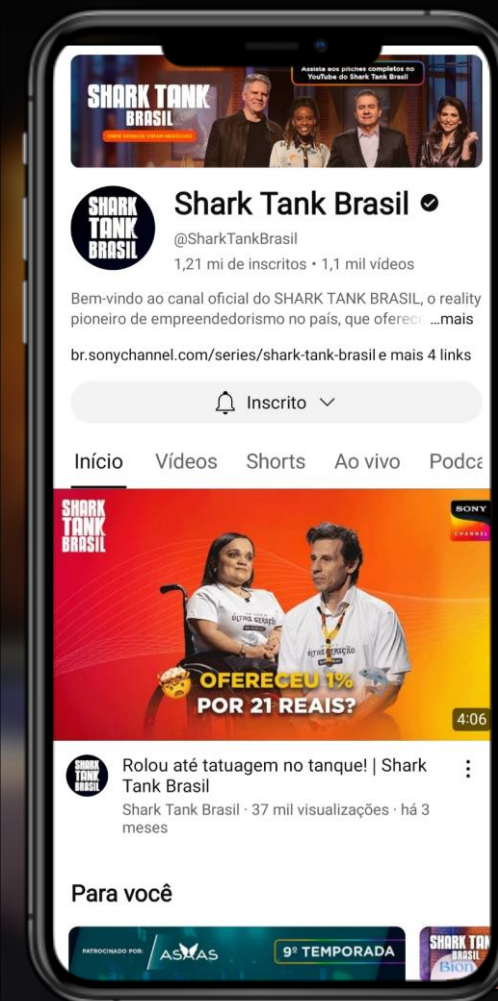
SHARK TANK BRASIL
Assista aos pitches completos no YouTube do Shark Tank Brasil

SHARK TANK BRASIL

Shark Tank Brasil
@SharkTankBrasil
1,21 mi de inscritos • 1,1 mil vídeos

Bem-vindo ao canal oficial do SHARK TANK BRASIL, o reality pioneiro de empreendedorismo no país, que oferec ...mais

br.sonychannel.com/series/shark-tank-brasil e mais 4 links

Inscrito

Início Vídeos Shorts Ao vivo Podca

SHARK TANK BRASIL
SONY CHANNEL
OFERECEU 1% POR 21 REAIS?
4:06

SHARK TANK BRASIL
Rolou até tatuagem no tanque! | Shark Tank Brasil
Shark Tank Brasil · 37 mil visualizações · há 3 meses

Para você

PATROCINADO POR: ASAAS 9ª TEMPORADA
SHARK TAN BRASIL